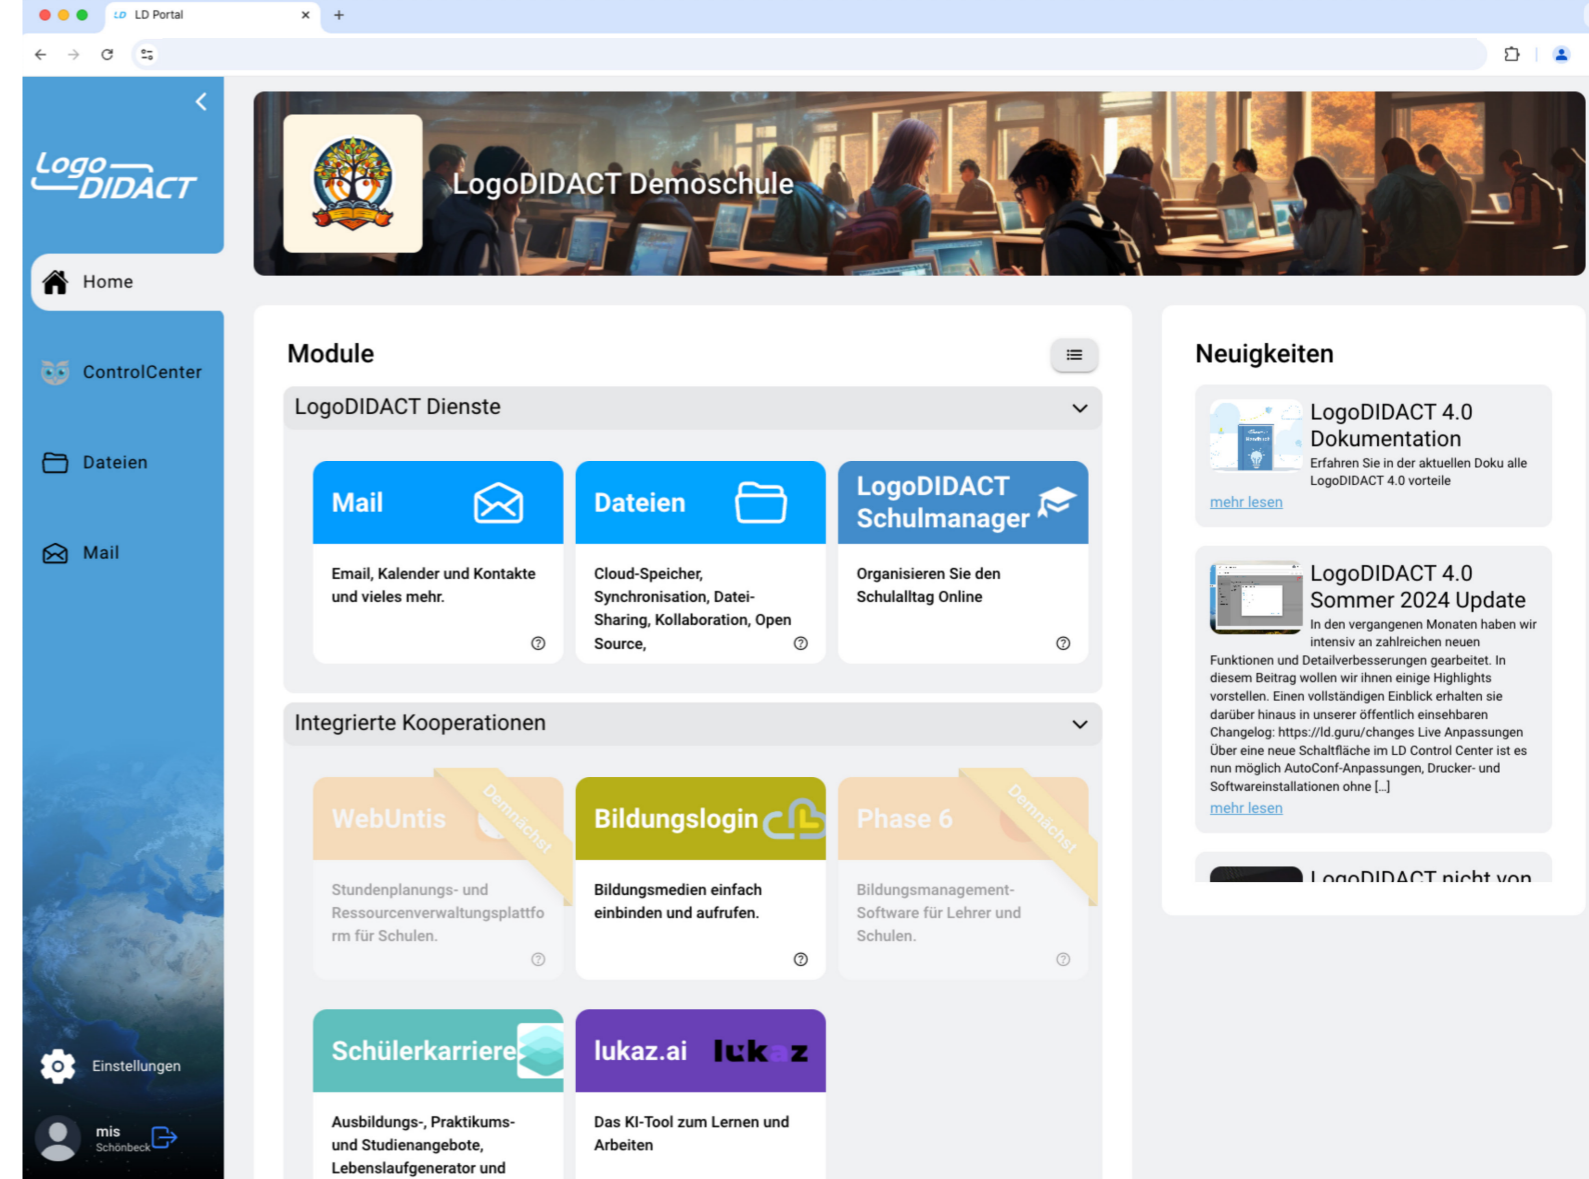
LD Portal

Logo DIDACT

Home

ControlCenter

Dateien

Mail

Einstellungen

mis
Schönbeck

LogoDIDACT Demoschule

Module

LogoDIDACT Dienste

Mail

Email, Kalender und Kontakte und vieles mehr.

Dateien

Cloud-Speicher, Synchronisation, Datei-Sharing, Kollaboration, Open Source,

LogoDIDACT Schulmanager

Organisieren Sie den Schulalltag Online

Integrierte Kooperationen

WebUntis

Demnächst

Stundenplanungs- und Ressourcenverwaltungsplattform für Schulen.

Bildungslogin

Bildungsmedien einfach einbinden und aufrufen.

Phase 6

Demnächst

Bildungsmanagement-Software für Lehrer und Schulen.

Schülerkarriere

Ausbildungs-, Praktikums- und Studienangebote, Lebenslaufgenerator und

lukaz.ai

lukaz

Das KI-Tool zum Lernen und Arbeiten

Neuigkeiten

LogoDIDACT 4.0 Dokumentation

Erfahren Sie in der aktuellen Doku alle LogoDIDACT 4.0 vorteile

mehr lesen

LogoDIDACT 4.0 Sommer 2024 Update

In den vergangenen Monaten haben wir intensiv an zahlreichen neuen Funktionen und Detailverbesserungen gearbeitet. In diesem Beitrag wollen wir ihnen einige Highlights vorstellen. Einen vollständigen Einblick erhalten sie darüber hinaus in unserer öffentlich einsehbaren Changelog: https://ld.guru/changes Live Anpassungen Über eine neue Schaltfläche im LD Control Center ist es nun möglich AutoConf-Anpassungen, Drucker- und Softwareinstallationen ohne [...]

mehr lesen

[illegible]